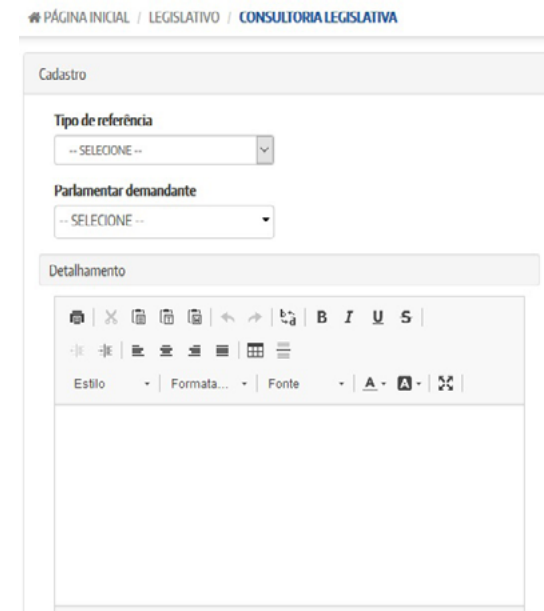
PÁGINA INICIAL / LEGISLATIVO / CONSULTORIA LEGISLATIVA

Cadastro

Tipo de referência

-- SELECIONE --

Parlamentar demandante

-- SELECIONE --

Detalhamento

B I U S

Estilo | Formata... | Fonte | A | A